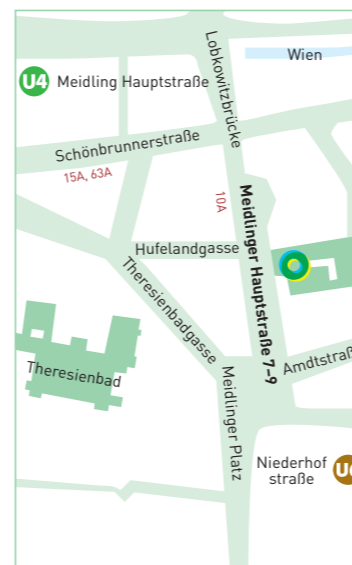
Wien

U4 Meidling Hauptstraße

Lobkowitzbrücke

Schönbrunnerstraße

15A, 63A

10A

Meidlinger Hauptstraße 7–9

Hufelandgasse

Theresienbadgasse

Theresienbad

Amdtstraß

Meidlinger Platz

Niederhof straße

U6